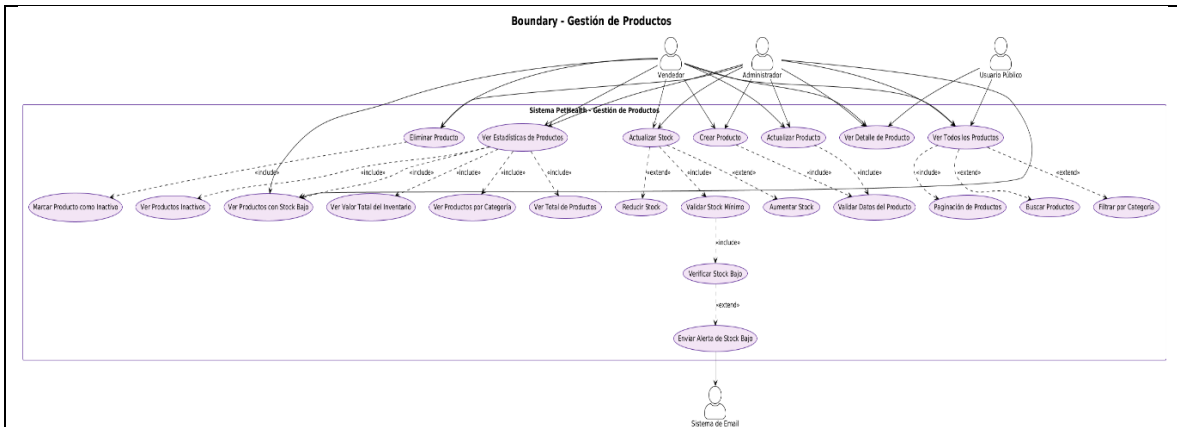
Boundary - Gestión de Productos

Vendedor
Administrador
Usuario Público

Sistema PetHealth - Gestión de Productos

Eliminar Producto
Ver Estadísticas de Productos
Actualizar Stock
Crear Producto
Actualizar Producto
Ver Detalle de Producto
Ver Todos los Productos

«include»
«include»
«include»
«include»
«include»
«include»
«extend»
«include»
«extend»
«include»
«include»
«include»
«extend»
«extend»

Marcar Producto como Inactivo
Ver Productos Inactivos
Ver Productos con Stock Bajo
Ver Valor Total del Inventario
Ver Productos por Categoría
Ver Total de Productos
Reducir Stock
Validar Stock Mínimo
Aumentar Stock
Validar Datos del Producto
Paginación de Productos
Buscar Productos
Filtrar por Categoría

«include»
Verificar Stock Bajo
«extend»
Enviar Alerta de Stock Bajo

Sistema de Email